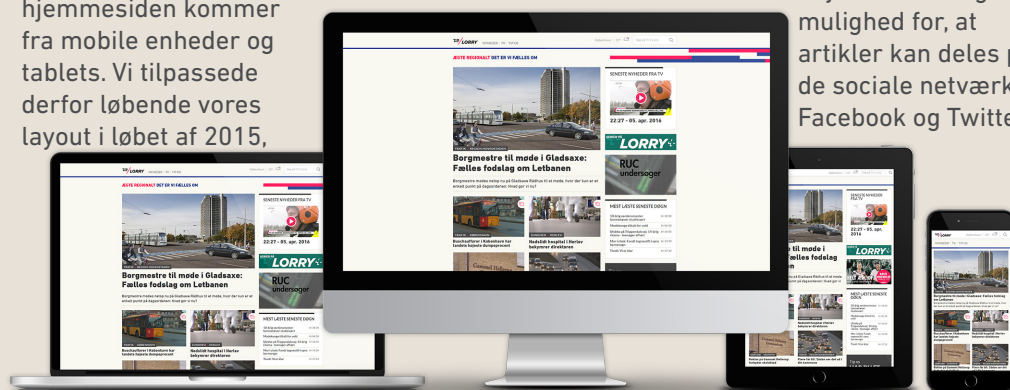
hjemmesiden kommer fra mobile enheder og tablets. Vi tilpassede derfor løbende vores layout i løbet af 2015,

mulighed for, at artikler kan deles p de sociale netværk Facebook og Twitte

TV LORRY

NÆSTE REGIONALT DET ER VI FÆLLES OM

Borgmestre til møde i Gladsaxe: Fælles fodslag om Letbanen

SENESTE NYHEDER FRA TV

22:27 - 05. apr. 2016

LORRY

RUC undersøger

MEST LÆSTE SENESTE DØGN

Buschauffører i København tar landets højeste dumpeprocent

Nedslidt hospital i Herlev bekymrer direktøren